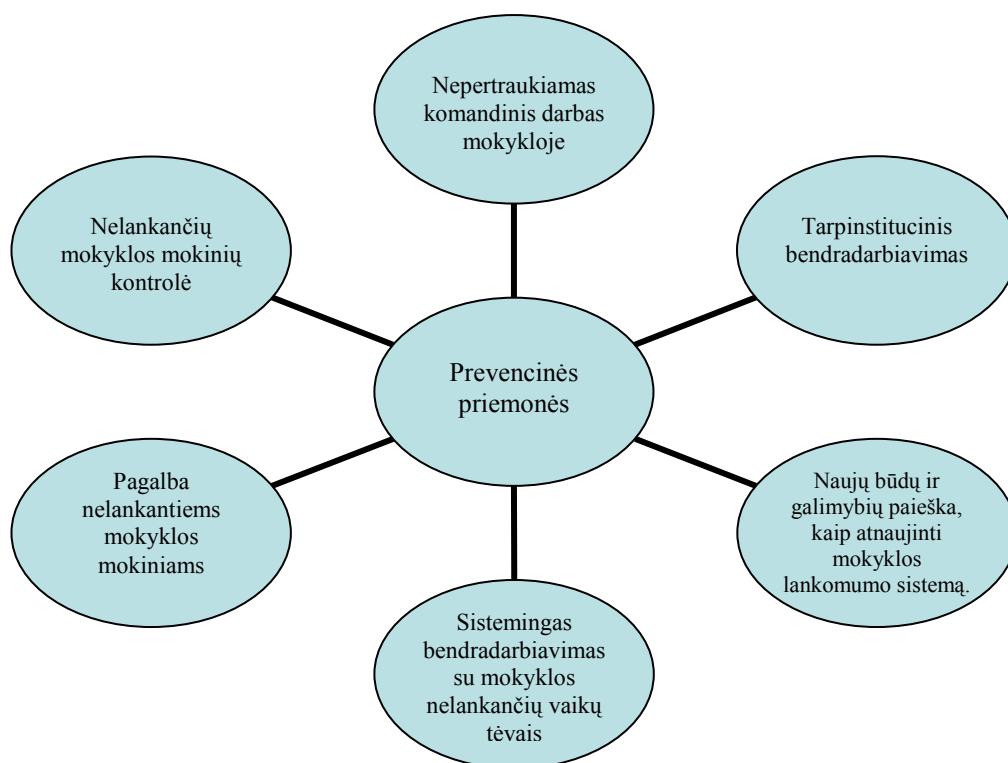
Nepertraukiamas komandinis darbas mokykloje

Nelankančių mokyklos mokinių kontrolė

Tarpinstitucinis bendradarbiavimas

Prevencinės priemonės

Pagalba nelankantiems mokyklos mokiniams

Naujų būdų ir galimybių paieška, kaip atnaujinti mokyklos lankomumo sistemą.

Sistemingas bendradarbiavimas su mokyklos nelankančių vaikų tėvais